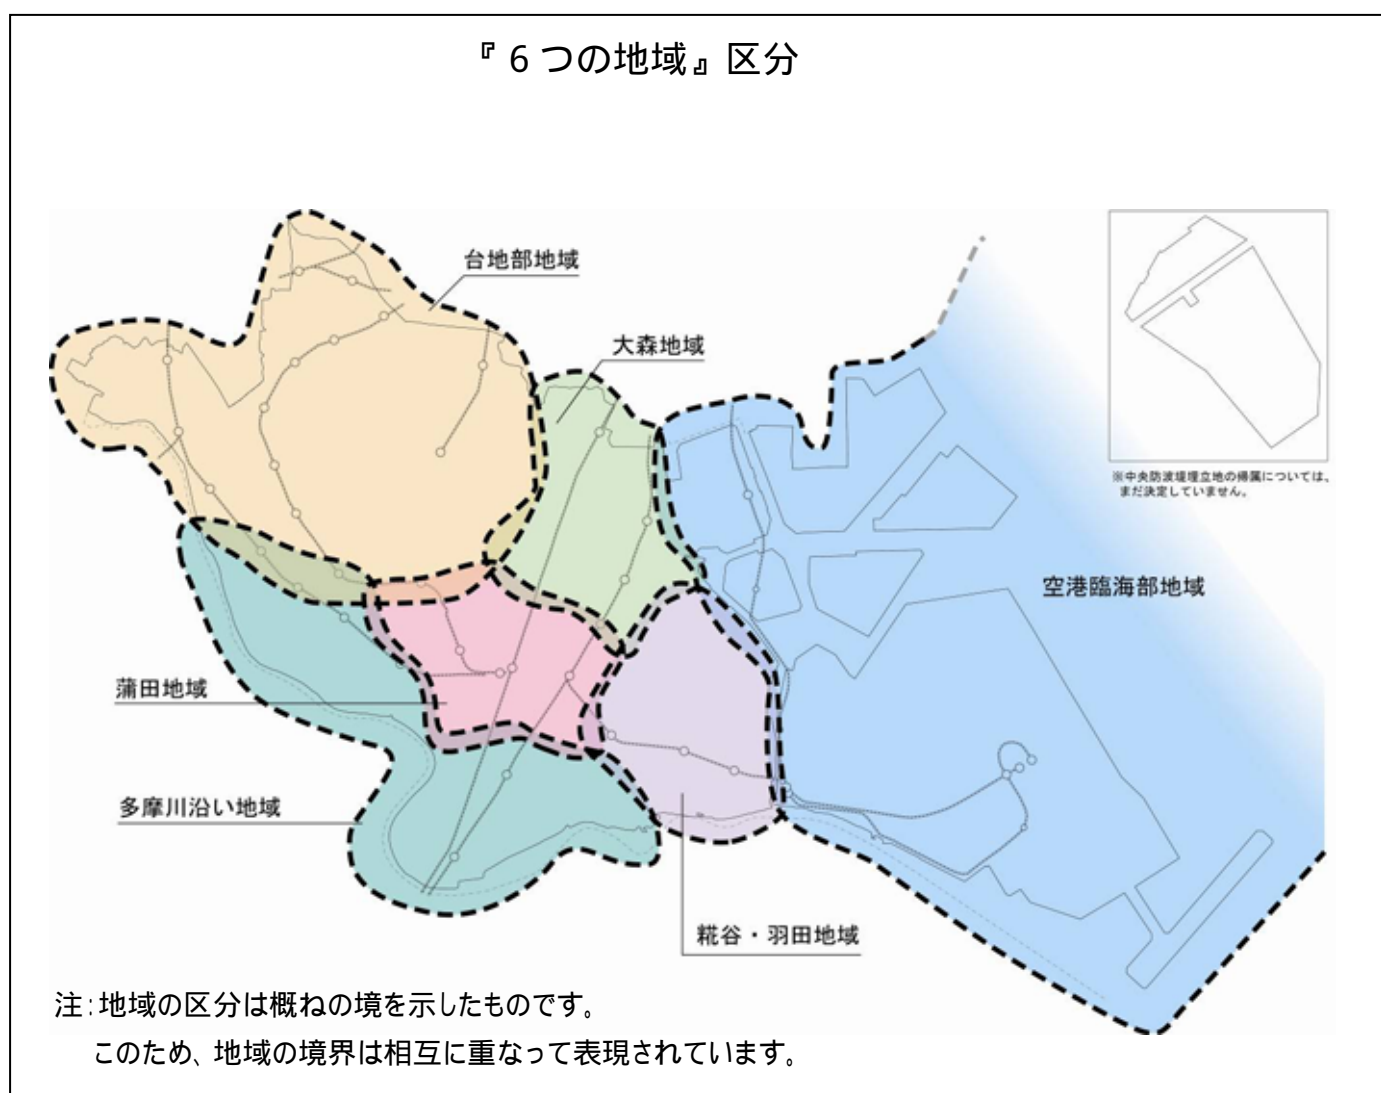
『6つの地域』区分

台地部地域

大森地域

※中央防波堤埋立地の帰属については、まだ決定していません。

空港臨海部地域

蒲田地域

多摩川沿い地域

糀谷・羽田地域

注:地域の区分は概ねの境を示したものです。
このため、地域の境界は相互に重なって表現されています。